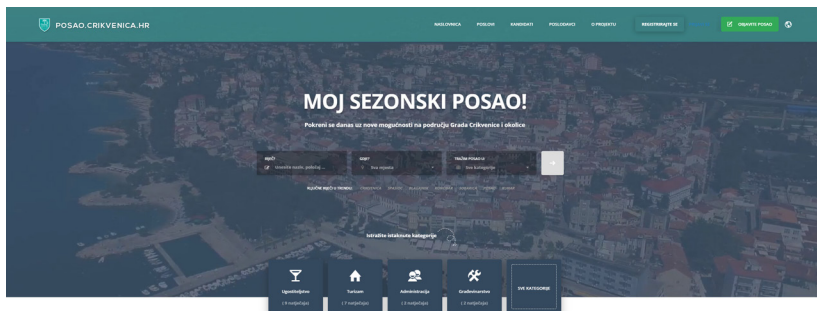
POSAO.CRIKVENICA.HR

NASLOVNICA POSLOVI KANDIDATI POSLODAVCI O PROJEKTU REGISTRIRAJTE SE OBJAVITE POSAO

MOJ SEZONSKI POSAO!

Pokreni se danas uz nove mogućnosti na području Grada Crikvenice i okolice

RIJEČI
Unesite naziv, pojmu ...

GDJE?
Sva mjesta

TRAŽIM POSAO U
Sve kategorije

KLJUČNE RIJEČI U TRENDU: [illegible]

Istražite intaktnu kategorije

Ugostiteljstvo
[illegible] natječaja

Turizam
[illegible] natječaja

Administracija
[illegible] natječaja

Graditeljstvo
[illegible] natječaja

SVE KATEGORIJE